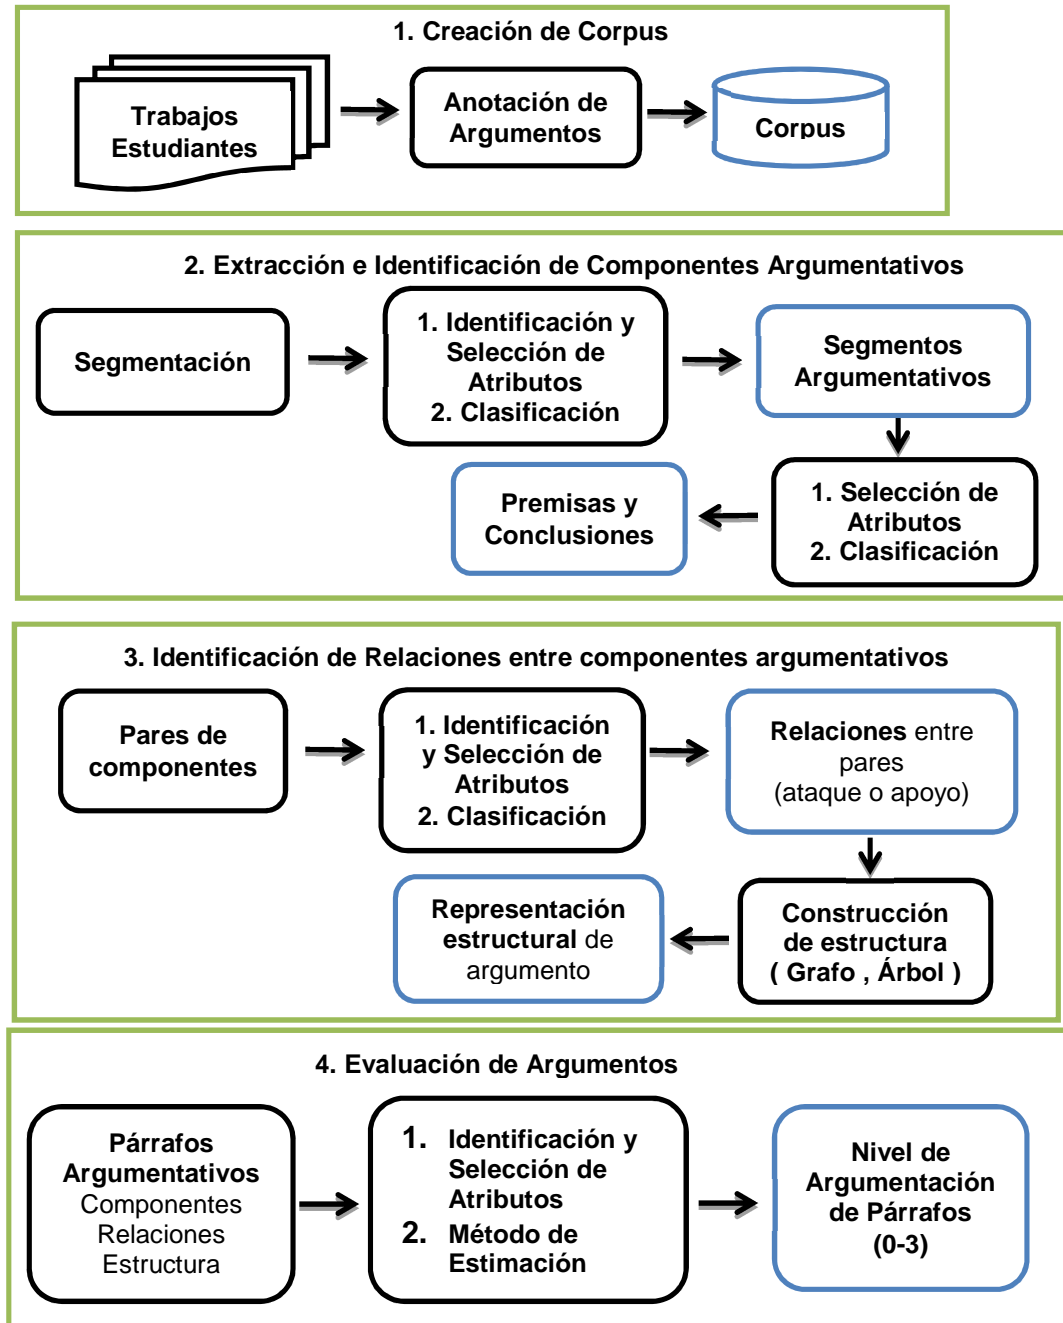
1. Creación de Corpus

Trabajos Estudiantes

Anotación de Argumentos

Corpus

2. Extracción e Identificación de Componentes Argumentativos

Segmentación

1. Identificación y Selección de Atributos
2. Clasificación

Segmentos Argumentativos

1. Selección de Atributos
2. Clasificación

Premisas y Conclusiones

3. Identificación de Relaciones entre componentes argumentativos

Pares de componentes

1. Identificación y Selección de Atributos
2. Clasificación

Relaciones entre pares
(ataque o apoyo)

Construcción de estructura
( Grafo , Árbol )

Representación estructural de argumento

4. Evaluación de Argumentos

Párrafos Argumentativos
Componentes
Relaciones
Estructura

1. Identificación y Selección de Atributos
2. Método de Estimación

Nivel de Argumentación de Párrafos
(0-3)